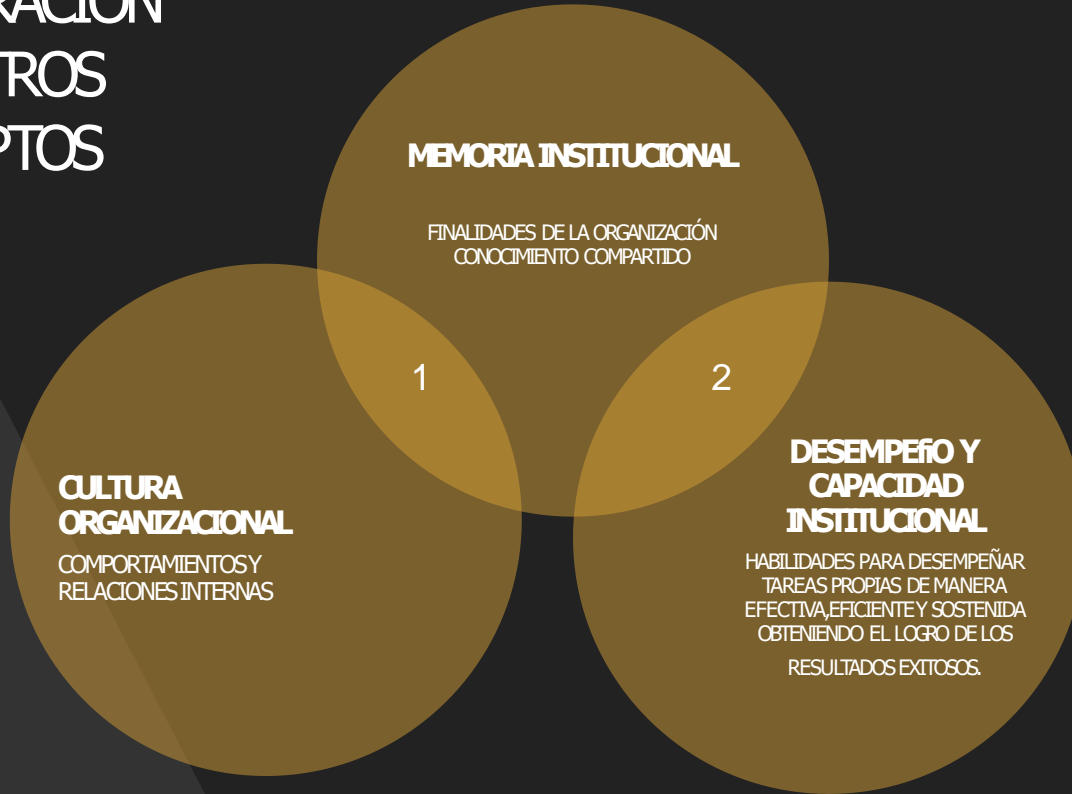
RACION
TROS
PTOS

MEMORIA INSTITUCIONAL

FINALIDADES DE LA ORGANIZACIÓN
CONOCIMIENTO COMPARTIDO

1

2

CULTURA ORGANIZACIONAL

COMPORTAMIENTOS Y RELACIONES INTERNAS

DESEMPEfiO Y CAPACIDAD INSTITUCIONAL

HABILIDADES PARA DESEMPEÑAR TAREAS PROPIAS DE MANERA EFECTIVA,EFICIENTE Y SOSTENIDA OBTENIENDO EL LOGRO DE LOS RESULTADOS EXITOSOS.